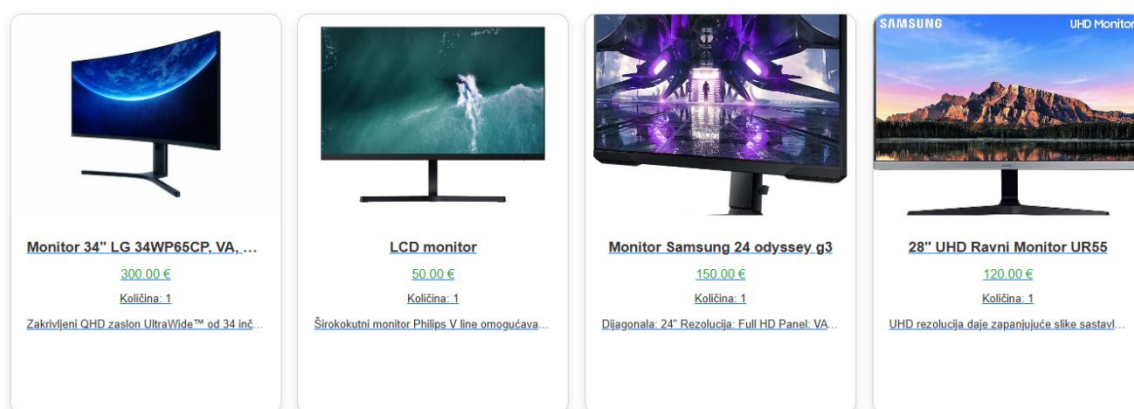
Monitor 34" LG 34WP65CP, VA, ...

300.00 €

Količina: 1

Zakrivljeni QHD zaslon UltraWide™ od 34 inč...

LCD monitor

50.00 €

Količina: 1

Širokokutni monitor Philips V line omogućava...

Monitor Samsung 24 odyssey g3

150.00 €

Količina: 1

Dijagonala: 24" Rezolucija: Full HD Panel: VA...

SAMSUNG

UHD Monitor

28" UHD Ravni Monitor UR55

120.00 €

Količina: 1

UHD rezolucija daje zapanjujuće slike sastavl...